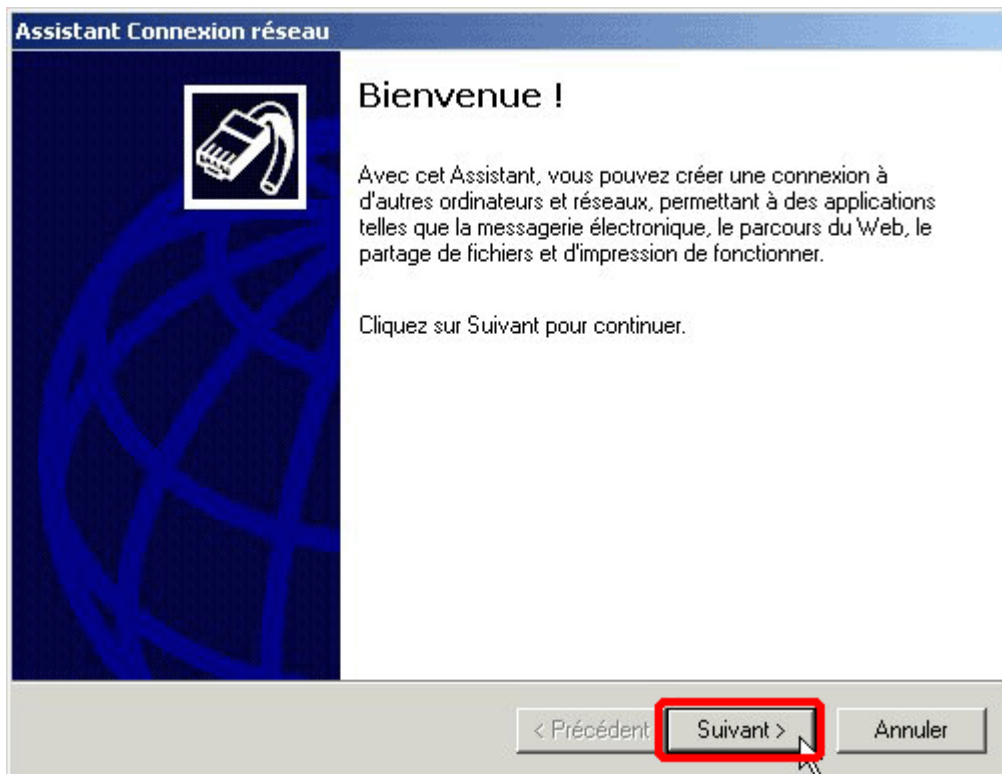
Assistant Connexion réseau

Bienvenue !

Avec cet Assistant, vous pouvez créer une connexion à d'autres ordinateurs et réseaux, permettant à des applications telles que la messagerie électronique, le parcours du Web, le partage de fichiers et d'impression de fonctionner.

Cliquez sur Suivant pour continuer.

< Précédent Suivant > Annuler